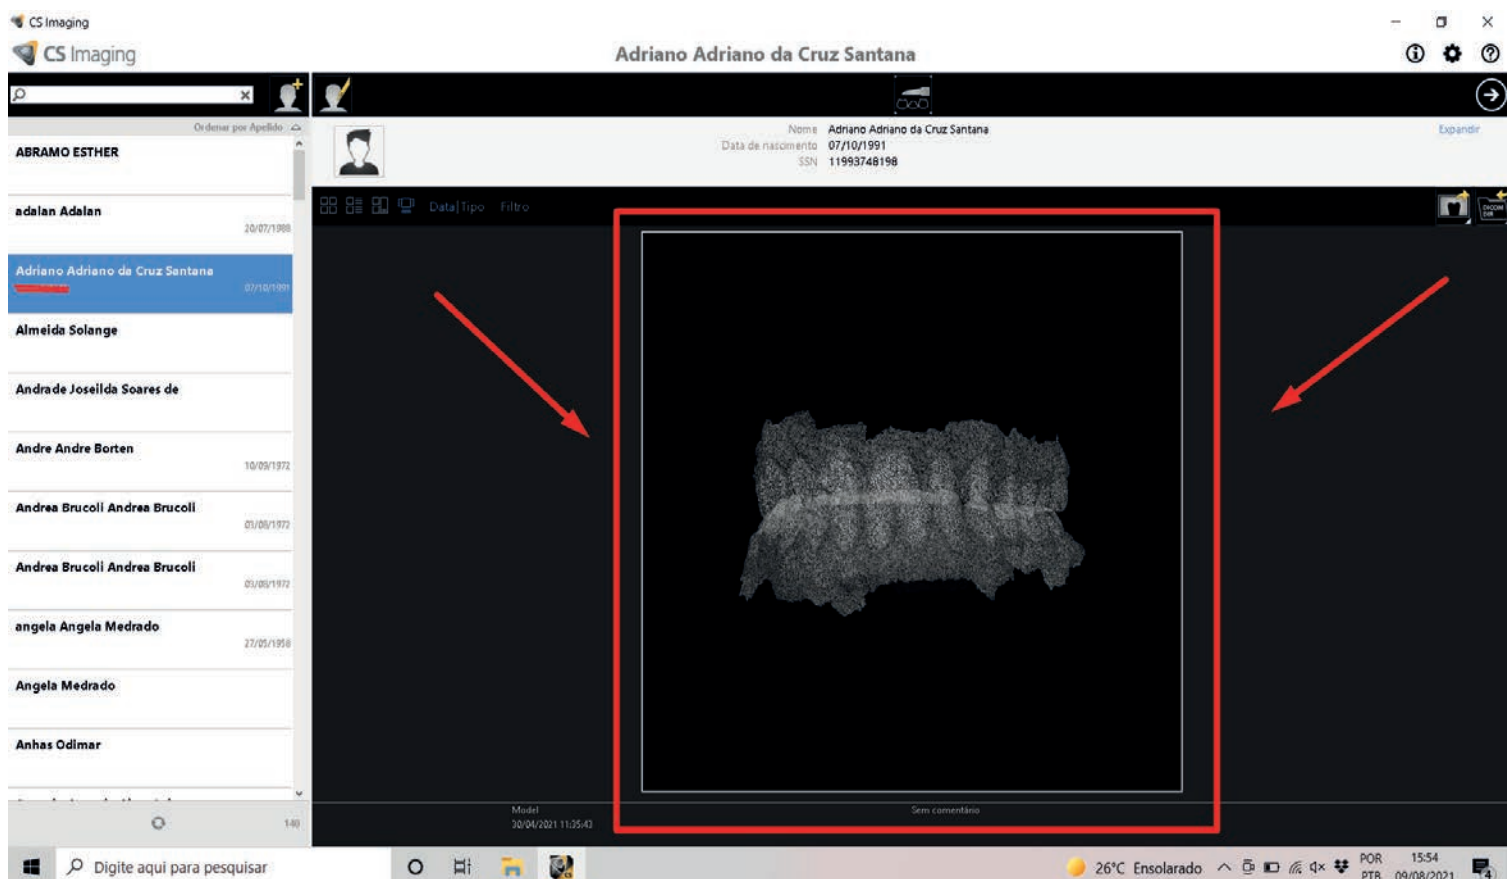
CS Imaging
CS Imaging
Adriano Adriano da Cruz Santana

Ordenar por Apelido

ABRAMO ESTHER

adalan Adalan
20/07/1988

Adriano Adriano da Cruz Santana
07/10/1991

Almeida Solange

Andrade Joseilda Soares de

Andre Andre Borten
10/09/1972

Andrea Brucoli Andrea Brucoli
01/08/1972

Andrea Brucoli Andrea Brucoli
01/08/1972

angela Angela Medrado
27/05/1958

Angela Medrado

Anhas Odimar

140

Nome Adriano Adriano da Cruz Santana
Data de nascimento 07/10/1991
SSN 11993748198

Expandir

Data|Tipo Filtro

Model
30/04/2021 11:35:43

Sem comentário

Digite aqui para pesquisar

26°C Ensolarado
POR PTB
15:54
09/08/2021